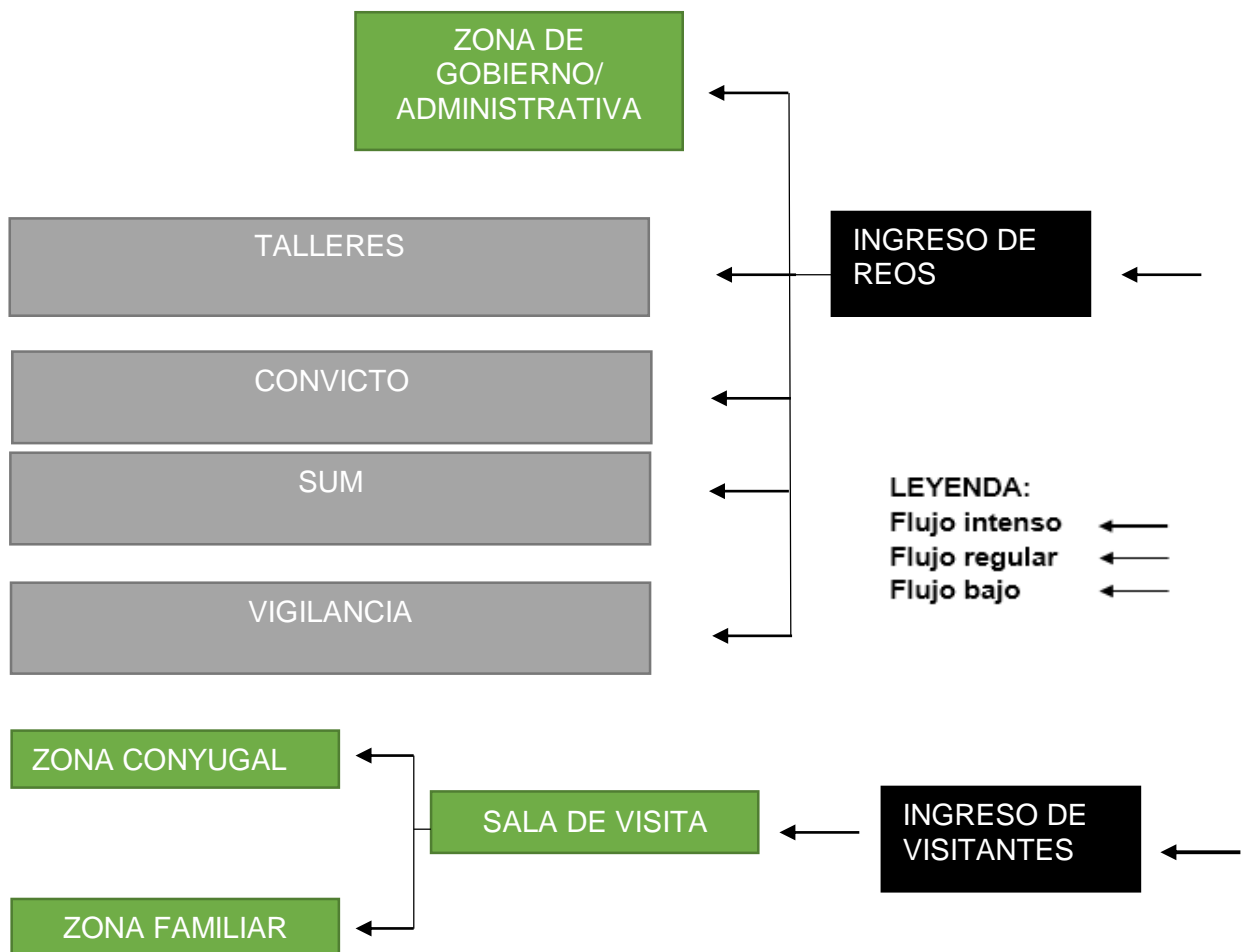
ZONA DE GOBIERNO/ ADMINISTRATIVA

TALLERES

INGRESO DE REOS

CONVICTO

SUM

LEYENDA:
Flujo intenso
Flujo regular
Flujo bajo

VIGILANCIA

ZONA CONYUGAL

SALA DE VISITA

INGRESO DE VISITANTES

ZONA FAMILIAR